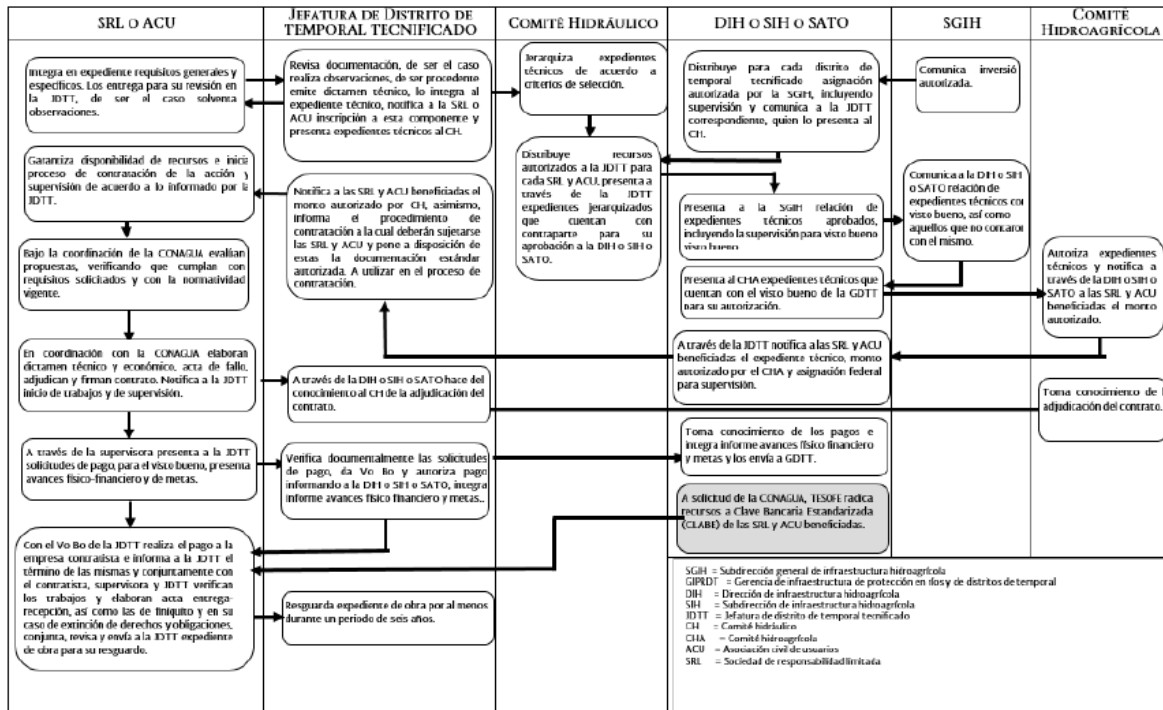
SRL o ACU

Jefatura de Distrito de Temporal Tecnificado

Comité Hidráulico

DIH o SIH o SATO

SGIH

Comité Hidroagrícola

Integra en expediente requisitos generales y específicos. Los entrega para su revisión en la JDTT, de ser el caso solventa observaciones.

Revisa documentación, de ser el caso realiza observaciones, de ser procedente emite dictamen técnico, lo integra al expediente técnico, notifica a la SRL o ACU inscripción a esta componente y presenta expedientes técnicos al CH.

Jerarquiza expedientes técnicos de acuerdo a criterios de selección.

Distribuye para cada distrito de temporal tecnificado asignación autorizada por la SGIH, incluyendo supervisión y comunica a la JDTT correspondiente, quien lo presenta al CH.

Comunica inversió autorizada.

Garantiza disponibilidad de recursos e inicia proceso de contratación de la acción y supervisión de acuerdo a lo informado por la JDTT.

Notifica a las SRL y ACU beneficiadas el monto autorizado por CH, asimismo, informa el procedimiento de contratación a la cual deberán sujetarse las SRL y ACU y pone a disposición de estas la documentación estándar autorizada. A utilizar en el proceso de contratación.

Distribuye recursos autorizados a la JDTT para cada SRL y ACU, presenta a través de la JDTT expedientes jerarquizados que cuentan con contraparte para su aprobación a la DIH o SIH o SATO.

Presenta a la SGIH relación de expedientes técnicos aprobados, incluyendo la supervisión para visto bueno

Comunica a la DIH o SIH o SATO relación de expedientes técnicos con visto bueno, así como aquellos que no contaron con el mismo.

Bajo la coordinación de la CONAGUA evalúan propuestas, verificando que cumplan con requisitos solicitados y con la normatividad vigente.

Presenta al CHA expedientes técnicos que cuentan con el visto bueno de la GDTT para su autorización.

Autoriza expedientes técnicos y notifica a través de la DIH o SIH o SATO a las SRL y ACU beneficiadas el monto autorizado.

A través de la JDTT notifica a las SRL y ACU beneficiadas el expediente técnico, monto autorizado por el CHA y asignación federal para supervisión.

En coordinación con la CONAGUA elaboran dictamen técnico y económico, acta de fallo, adjudican y firman contrato. Notifica a la JDTT inicio de trabajos y de supervisión.

A través de la DIH o SIH o SATO hace del conocimiento al CH de la adjudicación del contrato.

Toma conocimiento de la adjudicación del contrato.

A través de la supervisora presenta a la JDTT solicitudes de pago, para el visto bueno, presenta avances físico-financiero y de metas.

Verifica documentalmente las solicitudes de pago, da Vo Bo y autoriza pago informando a la DIH o SIH o SATO, integra informe avances físico financiero y metas..

Toma conocimiento de los pagos e integra informe avances físico financiero y metas y los envía a GDTT.

A solicitud de la CONAGUA, TESOFE radica recursos a Clave Bancaria Estandarizada (CLABE) de las SRL y ACU beneficiadas.

Con el Vo Bo de la JDTT realiza el pago a la empresa contratista e informa a la JDTT el término de las mismas y conjuntamente con el contratista, supervisora y JDTT verifican los trabajos y elaboran acta entrega-recepción, así como la de finiquito y en su caso de extinción de derechos y obligaciones, conjunta, revisa y envía a la JDTT expediente de obra para su resguardo.

Resguarda expediente de obra por al menos durante un periodo de seis años.

SGIH = Subdirección general de infraestructura hidroagrícola
GIPRDT = Gerencia de infraestructura de protección en ríos y de distritos de temporal
DIH = Dirección de infraestructura hidroagrícola
SIH = Subdirección de infraestructura hidroagrícola
JDTT = Jefatura de distrito de temporal tecnificado
CH = Comité hidráulico
CHA = Comité hidroagrícola
ACU = Asociación civil de usuarios
SRL = Sociedad de responsabilidad limitada